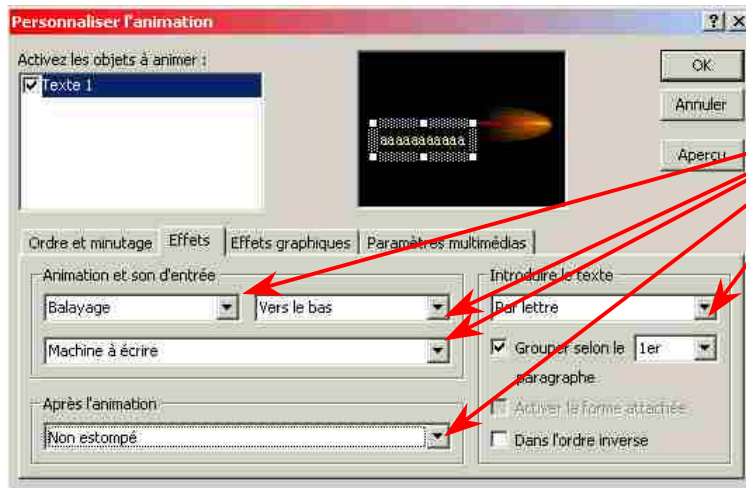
Personnaliser l'animation

?

Activez les objets à animer :

Texte 1

aaaaaaaaaaa

OK

Annuler

Aperçu

Ordre et minutage

Effets

Effets graphiques

Paramètres multimédias

Animation et son d'entrée

Balayage

Vers le bas

Machine à écrire

Après l'animation

Non estompé

Introduire le texte

Par lettre

Grouper selon le

1er

paragraphe

Activer la forme attachée

Dans l'ordre inverse